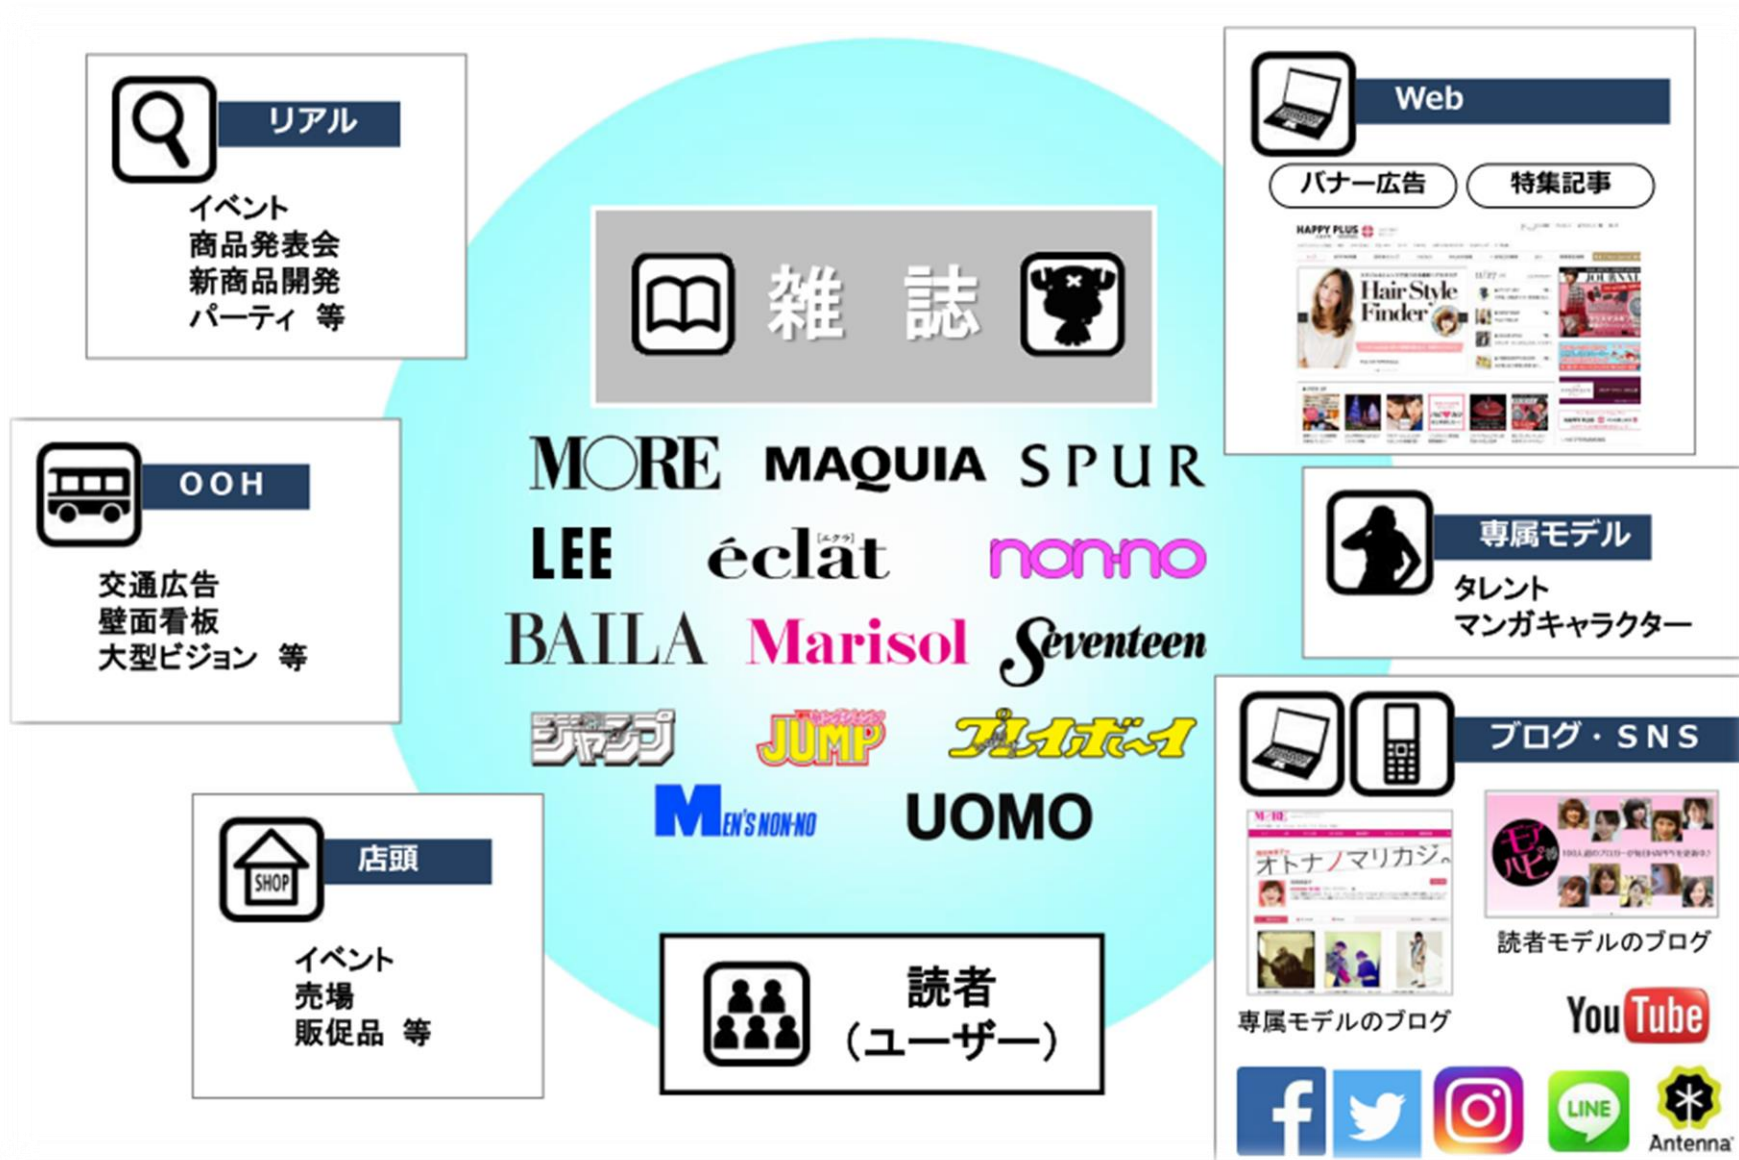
リアル
イベント
商品発表会
新商品開発
パーティ 等

Web
バナー広告
特集記事
HAPPY PLUS
Hair Style Finder
JOURNAL

雑 誌

MORE MAQUIA SPUR
LEE éclat non-no
BAILA Marisol Seventeen
ジャンプ JUMP プレイボーイ
MEN'S NON-NO UOMO

OOH
交通広告
壁面看板
大型ビジョン 等

専属モデル
タレント
マンガキャラクター

ブログ・SNS
MORE
オトナノマリカジ
専属モデルのブログ
モアハピ
読者モデルのブログ
YouTube
LINE
Antenna

店頭
SHOP
イベント
売場
販促品 等

読者
(ユーザー)